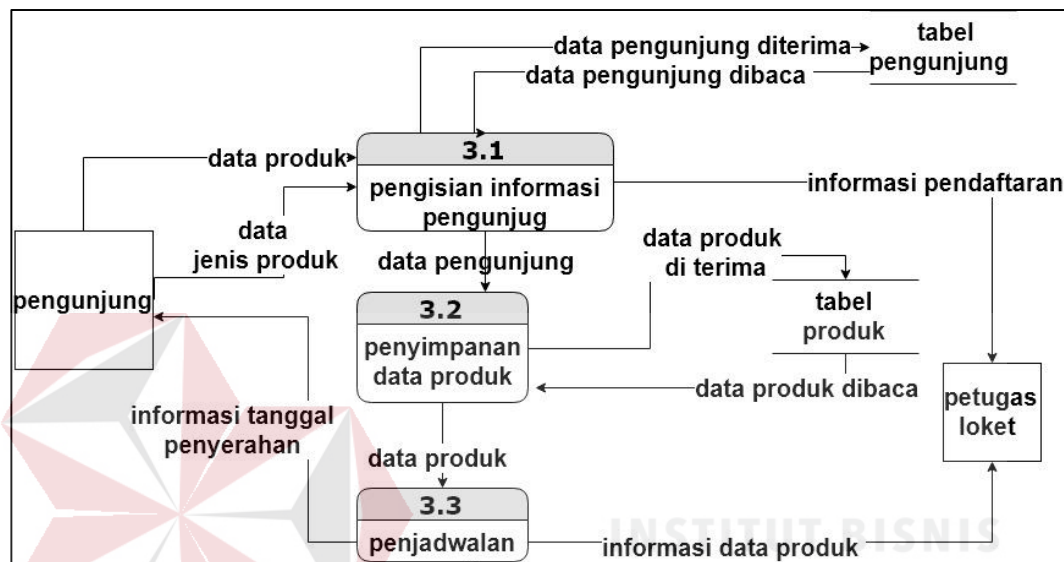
data pengunjung diterima
tabel pengunjung
data pengunjung dibaca
data produk
3.1
pengisian informasi pengunjug
informasi pendaftaran
data jenis produk
data pengunjung
data produk di terima
pengunjung
3.2
penyimpanan data produk
tabel produk
data produk dibaca
petugas loket
informasi tanggal penyerahan
data produk
3.3
penjadwalan
informasi data produk
INSTITUT BISNIS